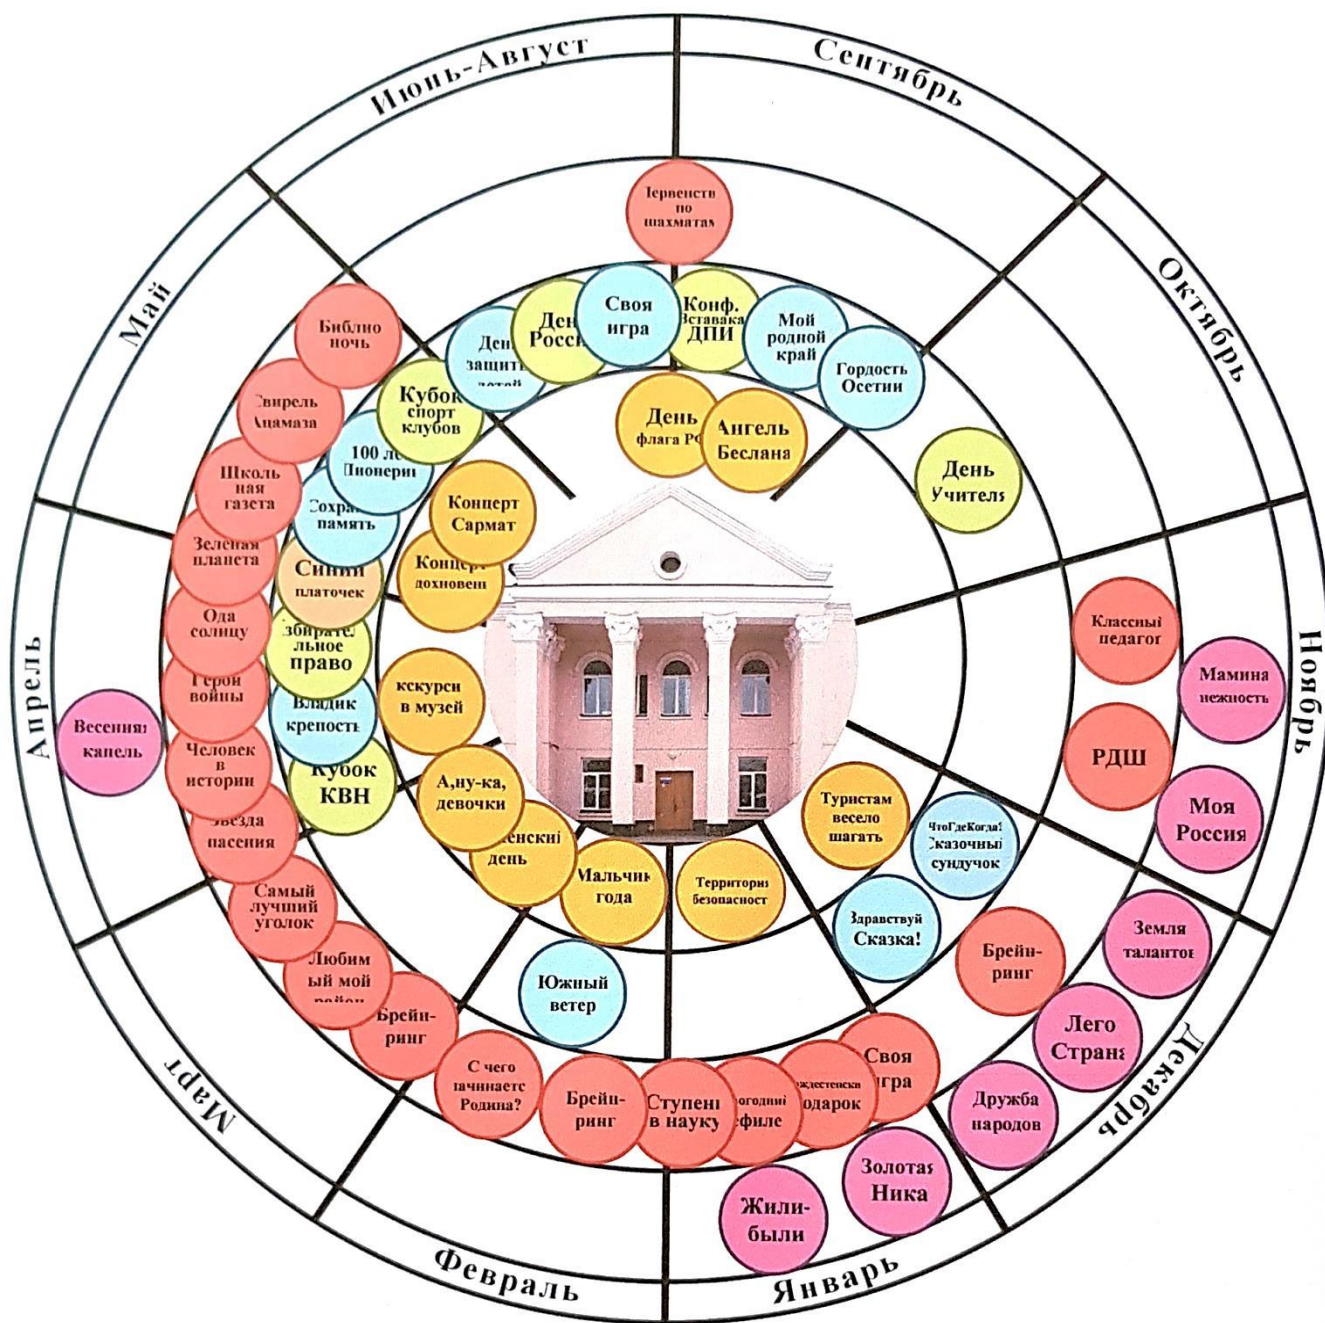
Июнь-Август
Сентябрь
Октябрь
Ноябрь
Декабрь
Январь
Февраль
Март
Апрель
Май

Іервенств по шахматам
День защиты детей
День России
Своя игра
Конф. Вставака ДПИ
Мой родной край
Гордость Осетии
День флага РФ
Ангель Беслана
День Учителя
Библио ночь
Свирель Ацамаза
Кубок спорт клубов
100 лет Пионерии
Школьная газета
Сохрани память
Концерт Сармат
Зеленая планета
Синий платочек
Концерт вдохновения
Ода солнцу
Избирательное право
Герои войны
Владик крепость
Экскурсии в музей
Весенняя капель
Человек в истории
Кубок КВН
А,ну-ка, девочки
Звезда пасения
Женский день
Мальчик года
Территория безопасности
Туристам весело шагать
ЧтоГдеКогда! Сказочный сундучок
Здравствуй Сказка!
Классный педагог
Мамина нежность
РДШ
Моя Россия
Самый лучший уголок
Любимый мой район
Южный ветер
Брейн-ринг
Земля талантов
Лего Страна
Брейн-ринг
С чего начинается Родина?
Брейн-ринг
Ступени в науку
Новогодний дефиле
Рождественский подарок
Своя игра
Дружба народов
Золотая Ника
Жили-были